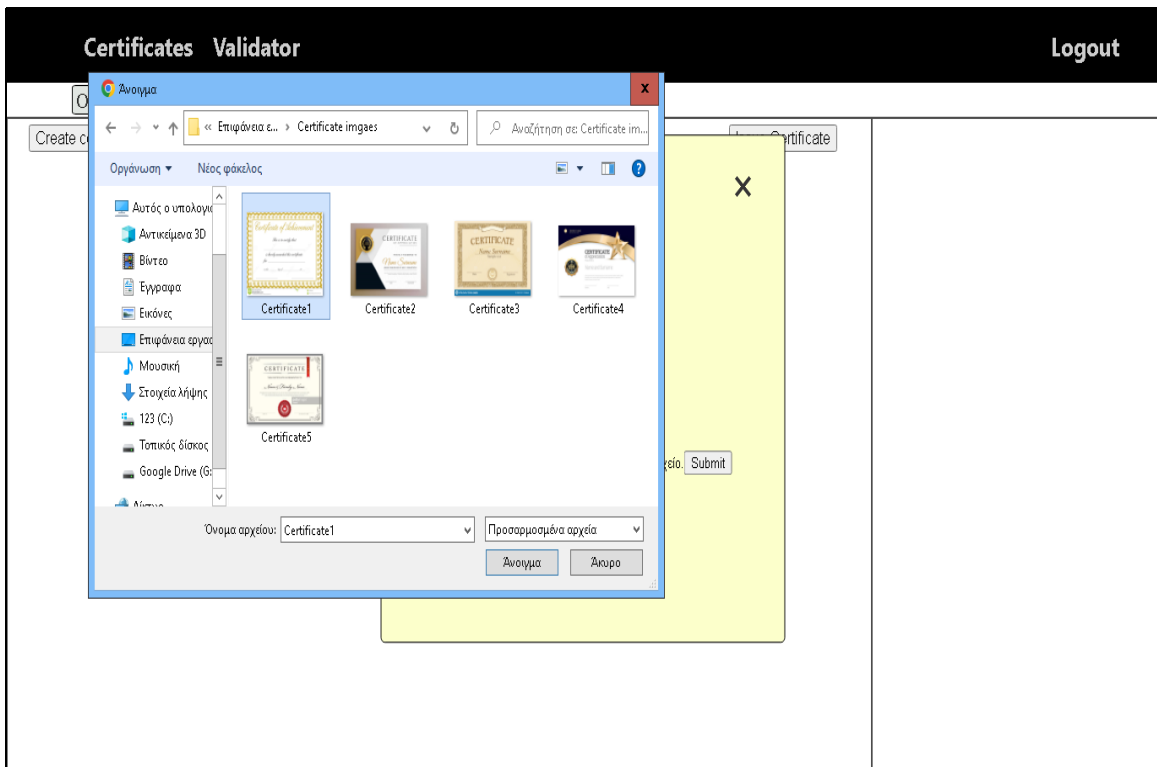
Certificates Validator

Logout

O

Create c

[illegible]rtificate

X

Άνοιγμα

« Επιφάνεια ε... › Certificate imgaes

Αναζήτηση σε: Certificate im...

Οργάνωση ▾

Νέος φάκελος

Αυτός ο υπολογισ

Αντικείμενα 3D

Βίντεο

Έγγραφα

Εικόνες

Επιφάνεια εργασ

Μουσική

Στοιχεία λήψης

123 (C:)

Τοπικός δίσκος

Google Drive (G:

Δίκτυο

Certificate of Achievement

CERTIFICATE

CERTIFICATE

CERTIFICATE

CERTIFICATE

Certificate1

Certificate2

Certificate3

Certificate4

Certificate5

Όνομα αρχείου: Certificate1

Προσαρμοσμένα αρχεία

Άνοιγμα

Άκυρο

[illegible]είο. Submit